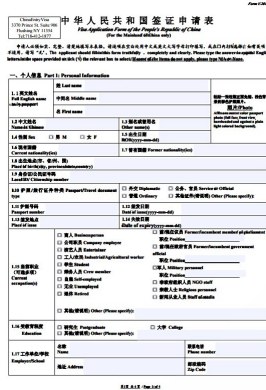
Form V.2013

ChinaUnity Visa
3330 Prince St. Suite 300
Flushing NY 11354
Tel 718-412-1877

中华人民共和国签证申请表
Visa Application Form of the People's Republic of China
(For Mainland (Chinese only)

申请人必须如实、完整、准确地填写本表格。请使用英文打印或用中文或英文大写字母打印填写，或在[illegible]栏内打勾确认。如有事项不适用，请写"无"。The applicant should fill in this form truthfully, completely and clearly. Please type the answer in capital English letters/Chinese letters or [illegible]. If an item does not apply, please type N/A or None.

一、个人信息 Part 1: Personal Information

| | | |
|---|---|---|
| 1.1 英文姓名 Full English name as in passport | 姓 Last name | |
| | 中间名 Middle name | |
| | 名 First name | |
| 1.2 中文姓名 Name in Chinese | 1.3 别名或曾用名 Other name(s) | |
| 1.4 性别 Sex | □ 男 M □ 女 F | 1.5 生日 DOB(yyyy-mm-dd) |
| 1.6 现有国籍 Current nationality(ies) | 1.7 曾有国籍 Former nationality(ies) | |
| 1.8 出生地点(国家、省/州、城市) Place of birth(city, province/state, country) | | |
| 1.9 身份证/公民证件号码 Local ID/Citizenship number | | |
| 1.10 护照/旅行证件种类 Passport/Travel document type | □ 外交 Diplomatic □ 公务、官员 Service or Official □ 普通 Ordinary □ 其他证件(请说明) Other (Please specify) | |
| 1.11 护照号码 Passport number | 1.12 签发日期 Date of issue(yyyy-mm-dd) | |
| 1.13 签发地点 Place of issue | 1.14 失效日期 Date of expiry(yyyy-mm-dd) | |

照片/Photo
请将一张彩色正面免冠、浅色背景、无边框的近期护照照片粘贴于此。
Affix one recent color passport photo (full face, front view, no hat, and against a plain light colored background).

| | | |
|---|---|---|
| 1.15 当前职业 Current occupation(s) | □ 商人 Businessman | □ 前/现任议员 Former/incumbent member of parliament 职位 Position |
| | □ 公司职员 Company employee | □ 前/现任政府官员 Former/incumbent government official 职位 Position |
| | □ 演艺人员 Entertainer | |
| | □ 工人/农民 Industrial/Agricultural worker | □ 军人 Military personnel 职位 Position |
| (可选多项) | □ 学生 Student | □ 非政府组织人员 NGO staff |
| | □ 乘务人员 Crew member | □ 宗教人士 Religious personnel |
| | □ 自雇 Self-employed | □ 新闻从业人员 Staff of media |
| | □ 无业 Unemployed | |
| | □ 退休 Retired | |
| | □ 其他(请说明) Other (Please specify): | |
| 1.16 教育 Education | □ 研究生 Postgraduate □ 大学 College | |
| | □ 其他(请说明) Other (Please specify) | |
| 1.17 工作单位/学校 Employer/School | 名称 Name | 电话 Phone number |
| | 地址 Address | 邮政编码 Zip Code |

第1页 共4页 Page 1 of 4